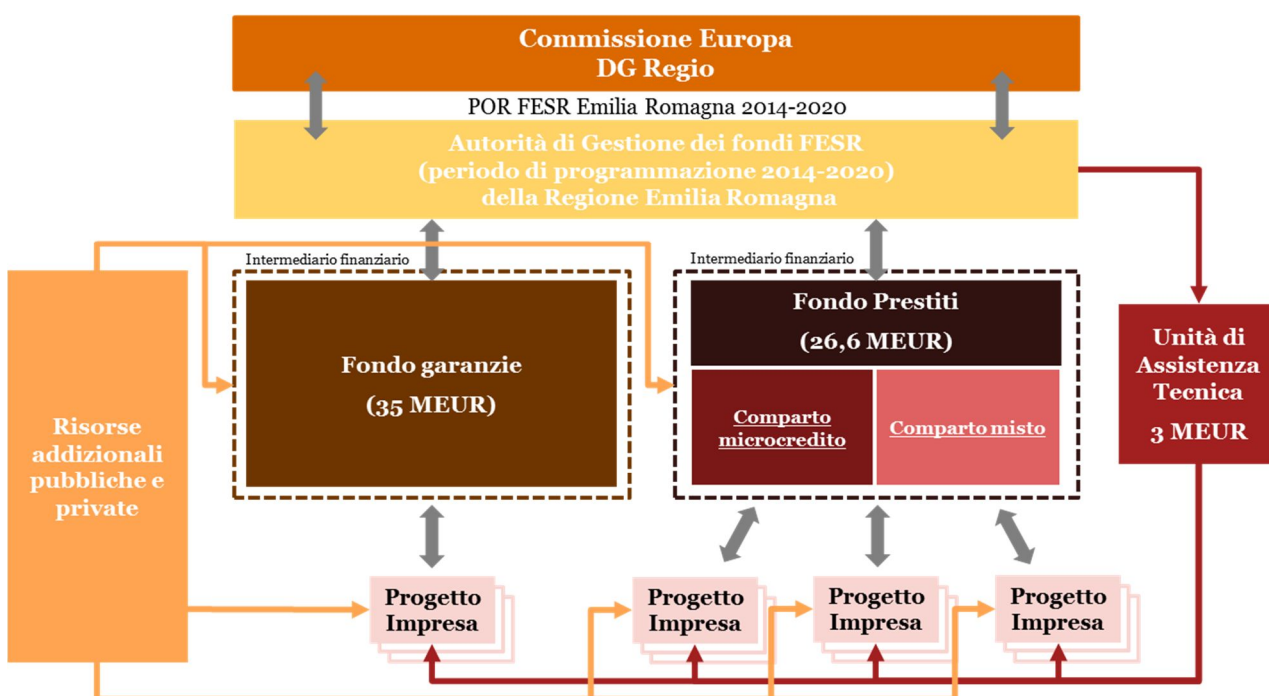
Commissione Europa
DG Regio

POR FESR Emilia Romagna 2014-2020

Autorità di Gestione dei fondi FESR
(periodo di programmazione 2014-2020)
della Regione Emilia Romagna

Intermediario finanziario

Fondo garanzie
(35 MEUR)

Intermediario finanziario

Fondo Prestiti
(26,6 MEUR)

Comparto microcredito

Comparto misto

Unità di Assistenza Tecnica
3 MEUR

Risorse addizionali pubbliche e private

Progetto Impresa

Progetto Impresa

Progetto Impresa

Progetto Impresa